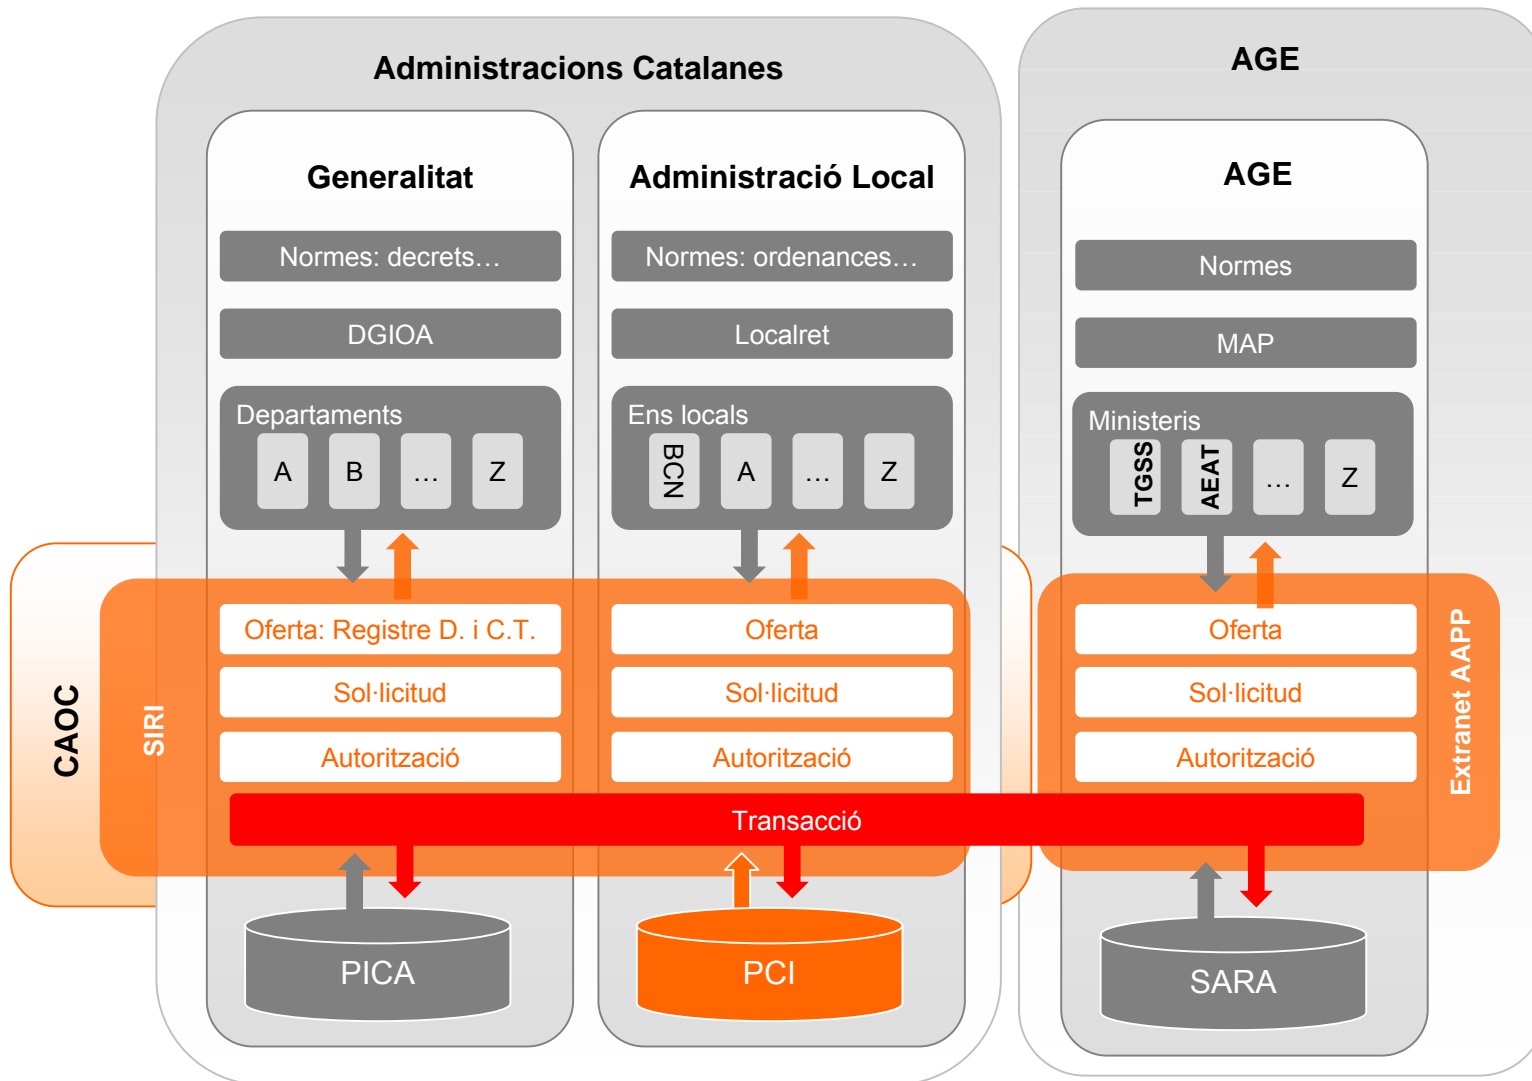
Administracions Catalanes

AGE

Generalitat

Normes: decrets…

DGIOA

Departaments

A B … Z

Administració Local

Normes: ordenances…

Localret

Ens locals

BCN A … Z

AGE

Normes

MAP

Ministeris

TGSS AEAT … Z

CAOC

SIRI

Oferta: Registre D. i C.T.

Sol·licitud

Autorització

Oferta

Sol·licitud

Autorització

Oferta

Sol·licitud

Autorització

Extranet AAPP

Transacció

PICA

PCI

SARA